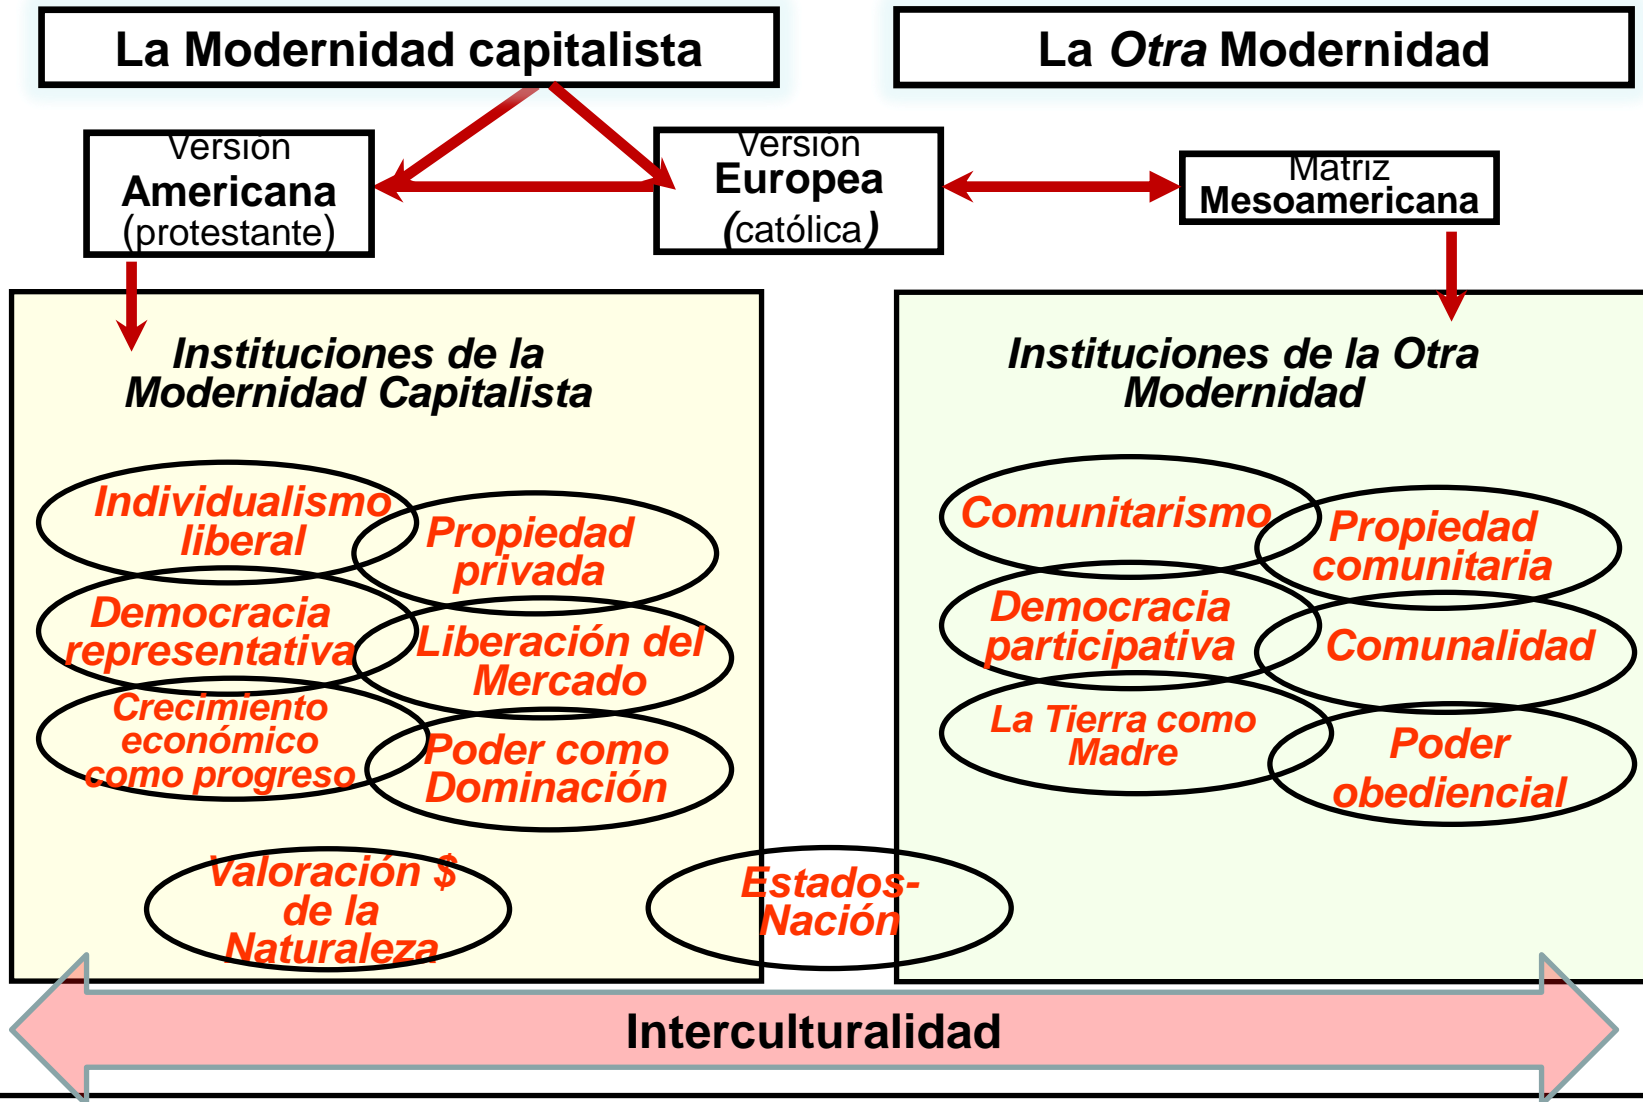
La Modernidad capitalista

La *Otra* Modernidad

Versión Americana (protestante)

Versión Europea (católica)

Matriz Mesoamericana

Instituciones de la Modernidad Capitalista

Individualismo liberal

Propiedad privada

Democracia representativa

Liberación del Mercado

Crecimiento económico como progreso

Poder como Dominación

Valoración $ de la Naturaleza

Estados-Nación

Instituciones de la Otra Modernidad

Comunitarismo

Propiedad comunitaria

Democracia participativa

Comunalidad

La Tierra como Madre

Poder obediencial

Interculturalidad